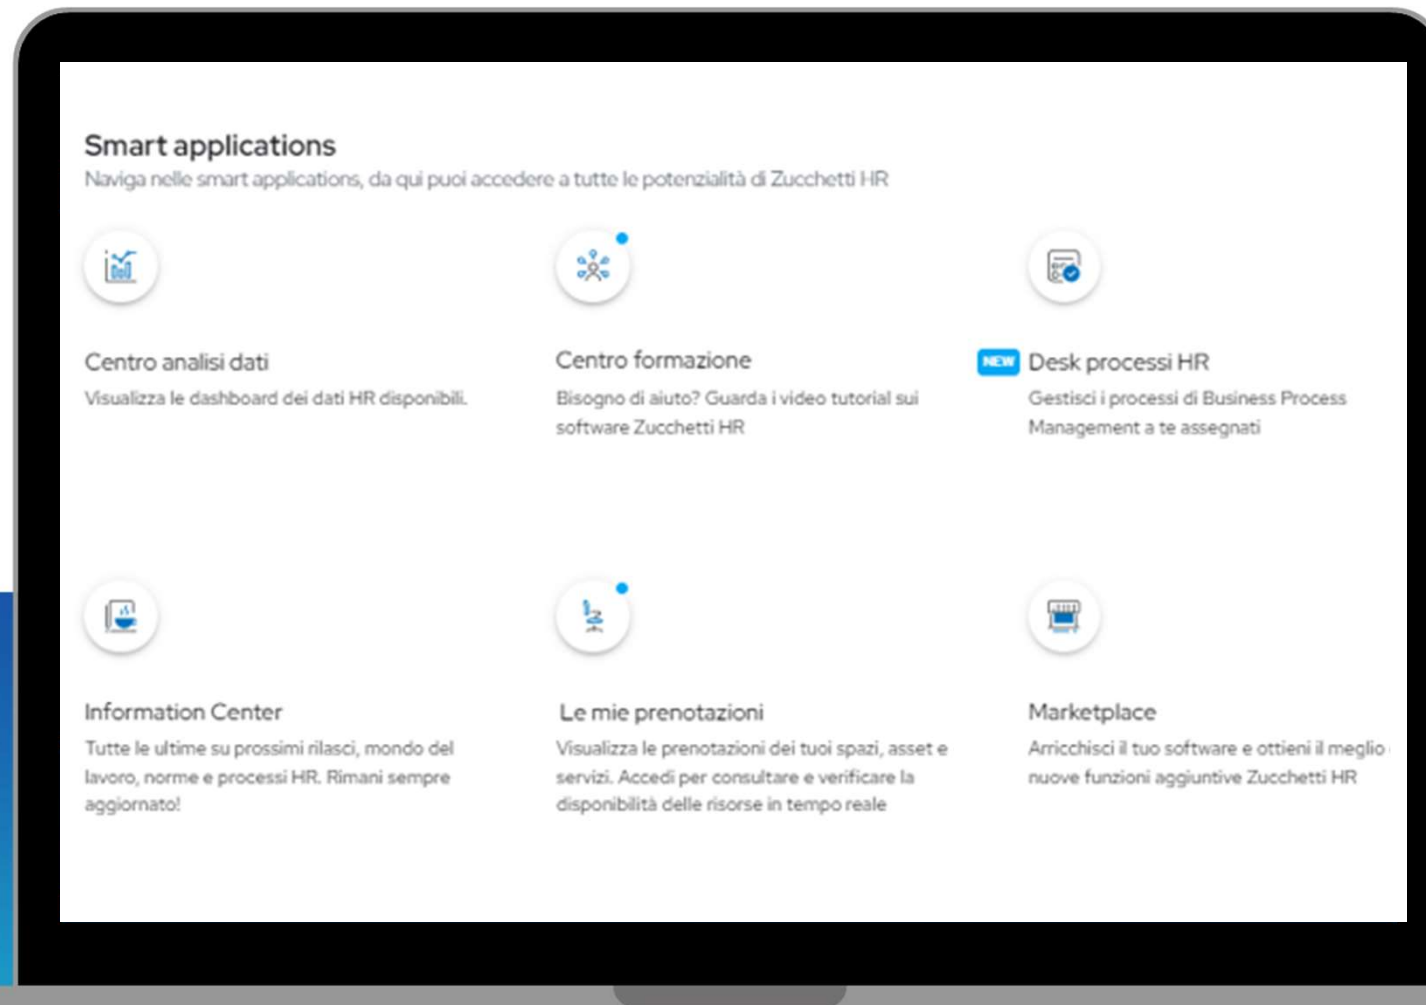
Smart applications
Naviga nelle smart applications, da qui puoi accedere a tutte le potenzialità di Zucchetti HR

Centro analisi dati
Visualizza le dashboard dei dati HR disponibili.

Centro formazione
Bisogno di aiuto? Guarda i video tutorial sui software Zucchetti HR

NEW Desk processi HR
Gestisci i processi di Business Process Management a te assegnati

Information Center
Tutte le ultime su prossimi rilasci, mondo del lavoro, norme e processi HR. Rimani sempre aggiornato!

Le mie prenotazioni
Visualizza le prenotazioni dei tuoi spazi, asset e servizi. Accedi per consultare e verificare la disponibilità delle risorse in tempo reale

Marketplace
Arricchisci il tuo software e ottieni il meglio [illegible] nuove funzioni aggiuntive Zucchetti HR